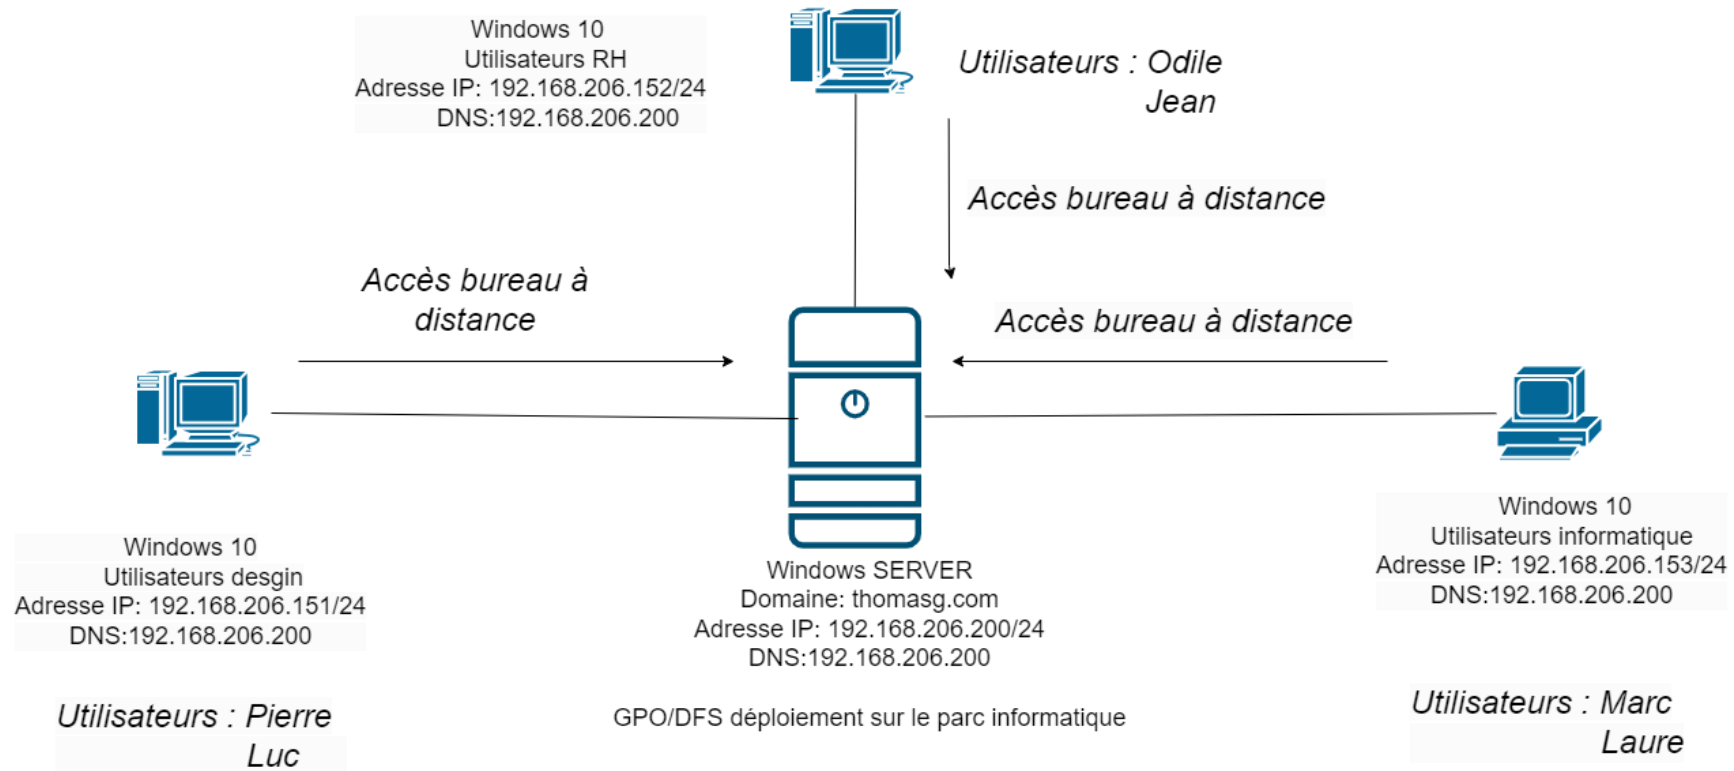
Windows 10
Utilisateurs RH
Adresse IP: 192.168.206.152/24
DNS:192.168.206.200

Utilisateurs : Odile
Jean

Accès bureau à distance

Accès bureau à distance

Accès bureau à distance

Windows 10
Utilisateurs desgin
Adresse IP: 192.168.206.151/24
DNS:192.168.206.200

Windows SERVER
Domaine: thomasg.com
Adresse IP: 192.168.206.200/24
DNS:192.168.206.200

Windows 10
Utilisateurs informatique
Adresse IP: 192.168.206.153/24
DNS:192.168.206.200

Utilisateurs : Pierre
Luc

GPO/DFS déploiement sur le parc informatique

Utilisateurs : Marc
Laure